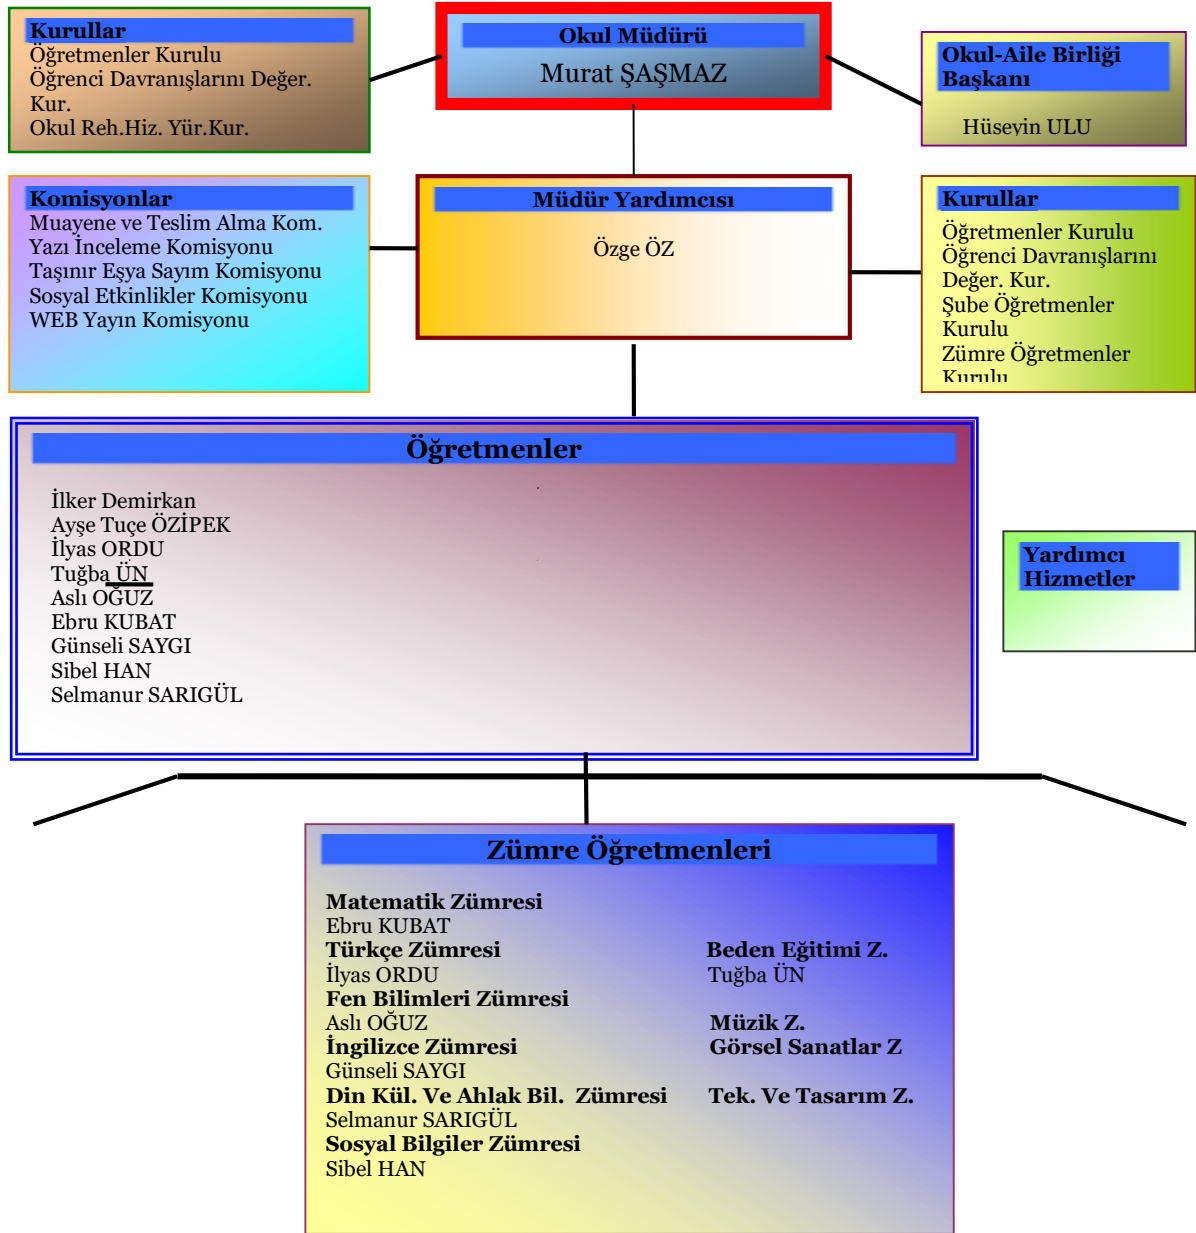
Kurullar
Öğretmenler Kurulu
Öğrenci Davranışlarını Değer. Kur.
Okul Reh.Hiz. Yür.Kur.

Okul Müdürü
Murat ŞAŞMAZ

Okul-Aile Birliği Başkanı
Hüseyin ULU

Komisyonlar
Muayene ve Teslim Alma Kom.
Yazı İnceleme Komisyonu
Taşınır Eşya Sayım Komisyonu
Sosyal Etkinlikler Komisyonu
WEB Yayın Komisyonu

Müdür Yardımcısı
Özge ÖZ

Kurullar
Öğretmenler Kurulu
Öğrenci Davranışlarını Değer. Kur.
Şube Öğretmenler Kurulu
Zümre Öğretmenler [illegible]

Öğretmenler
İlker Demirkan
Ayşe Tuçe ÖZİPEK
İlyas ORDU
Tuğba ÜN
Aslı OĞUZ
Ebru KUBAT
Günseli SAYGI
Sibel HAN
Selmanur SARIGÜL

Yardımcı Hizmetler

Zümre Öğretmenleri
Matematik Zümresi
Ebru KUBAT
Türkçe Zümresi
İlyas ORDU
Fen Bilimleri Zümresi
Aslı OĞUZ
İngilizce Zümresi
Günseli SAYGI
Din Kül. Ve Ahlak Bil. Zümresi
Selmanur SARIGÜL
Sosyal Bilgiler Zümresi
Sibel HAN

Beden Eğitimi Z.
Tuğba ÜN
Müzik Z.
Görsel Sanatlar Z
Tek. Ve Tasarım Z.